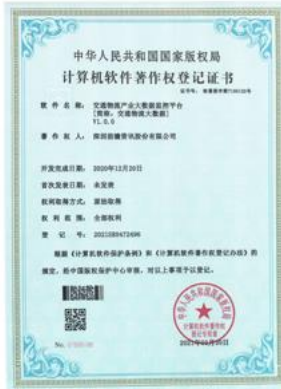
中华人民共和国国家版权局
计算机软件著作权登记证书

证书号：软著登字第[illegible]号

软件名称：交通物流产业大数据监控平台
[简称：交通物流大数据]
V1.0.0

著作权人：深圳前海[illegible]股份有限公司

开发完成日期：2020年12月20日
首次发表日期：未发表
权利取得方式：原始取得
权利范围：全部权利
登记号：2021SR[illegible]

根据《计算机软件保护条例》和《计算机软件著作权登记办法》的规定，经中国版权保护中心审核，对以上事项予以登记。

No. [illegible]

2021年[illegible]月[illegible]日